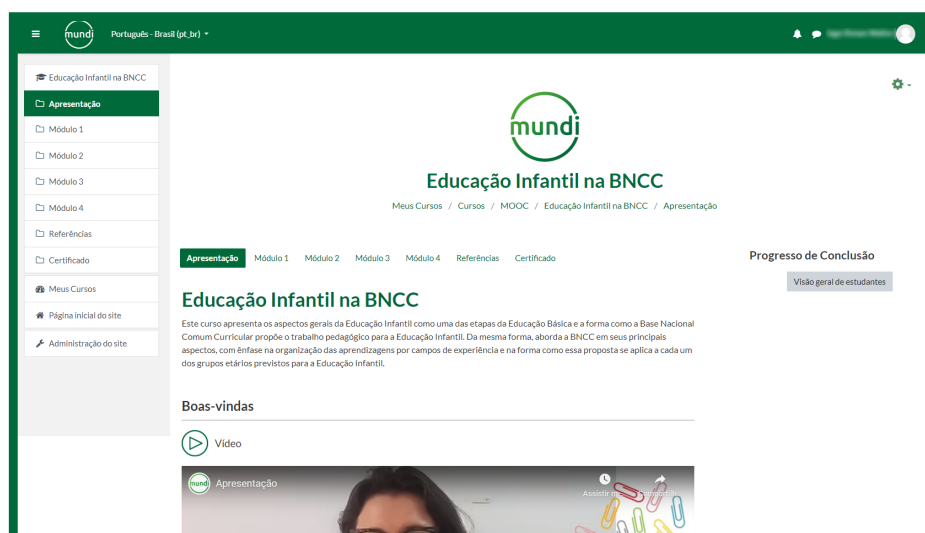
mundi Português - Brasil (pt_br)

Educação Infantil na BNCC
Apresentação
Módulo 1
Módulo 2
Módulo 3
Módulo 4
Referências
Certificado
Meus Cursos
Página inicial do site
Administração do site

mundi

Educação Infantil na BNCC

Meus Cursos / Cursos / MOOC / Educação Infantil na BNCC / Apresentação

Apresentação Módulo 1 Módulo 2 Módulo 3 Módulo 4 Referências Certificado

Progresso de Conclusão
Visão geral de estudantes

Educação Infantil na BNCC

Este curso apresenta os aspectos gerais da Educação Infantil como uma das etapas da Educação Básica e a forma como a Base Nacional Comum Curricular propõe o trabalho pedagógico para a Educação Infantil. Da mesma forma, aborda a BNCC em seus principais aspectos, com ênfase na organização das aprendizagens por campos de experiência e na forma como essa proposta se aplica a cada um dos grupos etários previstos para a Educação Infantil.

Boas-vindas

Vídeo

mundi Apresentação
Assistir mais tarde Compartilhar